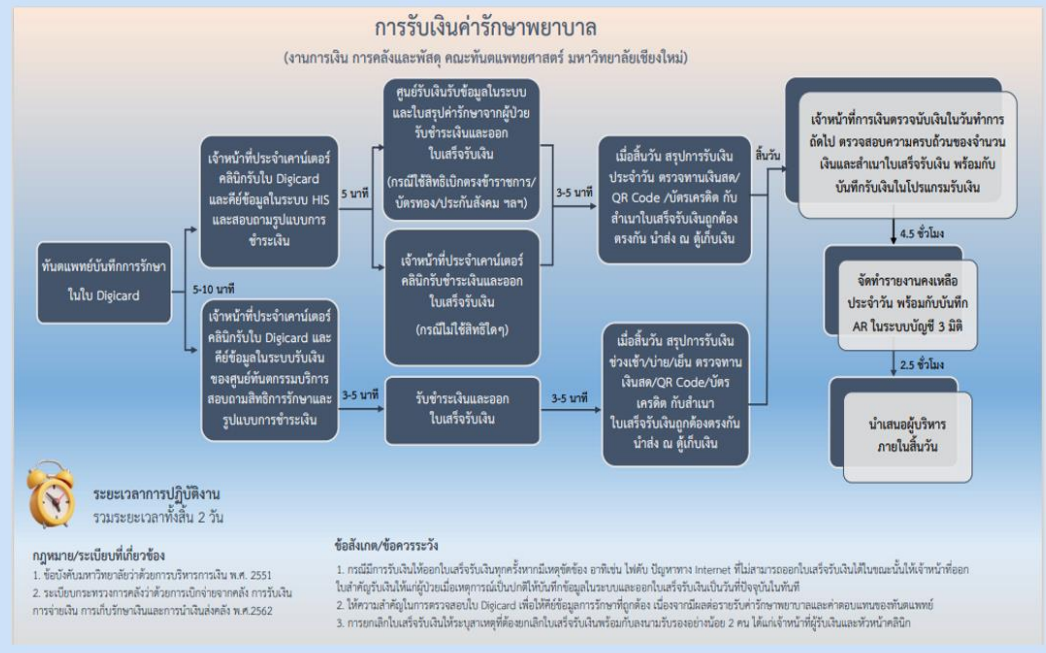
การรับเงินค่ารักษาพยาบาล

(งานการเงิน การคลังและพัสดุ คณะทันตแพทยศาสตร์ มหาวิทยาลัยเชียงใหม่)

ทันตแพทย์บันทึกการรักษาในใบ Digicard

5-10 นาที

เจ้าหน้าที่ประจำเคาน์เตอร์คลินิกรับใบ Digicard และคีย์ข้อมูลในระบบ HIS และสอบถามรูปแบบการชำระเงิน

5 นาที

ศูนย์รับเงินรับข้อมูลในระบบและใบสรุปค่ารักษาจากผู้ป่วย รับชำระเงินและออกใบเสร็จรับเงิน (กรณีใช้สิทธิเบิกตรงข้าราชการ/บัตรทอง/ประกันสังคม ฯลฯ)

เจ้าหน้าที่ประจำเคาน์เตอร์คลินิกรับชำระเงินและออกใบเสร็จรับเงิน (กรณีไม่ใช้สิทธิใดๆ)

3-5 นาที

เมื่อสิ้นวัน สรุปการรับเงินประจำวัน ตรวจทานเงินสด/ QR Code /บัตรเครดิต กับสำเนาใบเสร็จรับเงินถูกต้องตรงกัน นำส่ง ณ ตู้เก็บเงิน

สิ้นวัน

เจ้าหน้าที่ประจำเคาน์เตอร์คลินิกรับใบ Digicard และคีย์ข้อมูลในระบบรับเงินของศูนย์ทันตกรรมบริการ สอบถามสิทธิการรักษาและรูปแบบการชำระเงิน

3-5 นาที

รับชำระเงินและออกใบเสร็จรับเงิน

3-5 นาที

เมื่อสิ้นวัน สรุปการรับเงินช่วงเช้า/บ่าย/เย็น ตรวจทานเงินสด/QR Code/บัตรเครดิต กับสำเนาใบเสร็จรับเงินถูกต้องตรงกัน นำส่ง ณ ตู้เก็บเงิน

เจ้าหน้าที่การเงินตรวจนับเงินในวันทำการถัดไป ตรวจสอบความครบถ้วนของจำนวนเงินและสำเนาใบเสร็จรับเงิน พร้อมกับบันทึกรับเงินในโปรแกรมรับเงิน

4.5 ชั่วโมง

จัดทำรายงานคงเหลือประจำวัน พร้อมกับบันทึก AR ในระบบบัญชี 3 มิติ

2.5 ชั่วโมง

นำเสนอผู้บริหารภายในสิ้นวัน

ระยะเวลาการปฏิบัติงาน
รวมระยะเวลาทั้งสิ้น 2 วัน

กฎหมาย/ระเบียบที่เกี่ยวข้อง
1. ข้อบังคับมหาวิทยาลัยว่าด้วยการบริหารการเงิน พ.ศ. 2551
2. ระเบียบกระทรวงการคลังว่าด้วยการเบิกจ่ายจากคลัง การรับเงิน การจ่ายเงิน การเก็บรักษาเงินและการนำเงินส่งคลัง พ.ศ.2562

ข้อสังเกต/ข้อควรระวัง
1. กรณีมีการรับเงินให้ออกใบเสร็จรับเงินทุกครั้งหากมีเหตุขัดข้อง อาทิเช่น ไฟดับ ปัญหาทาง Internet ที่ไม่สามารถออกใบเสร็จรับเงินได้ในขณะนั้นให้เจ้าหน้าที่ออกใบสำคัญรับเงินให้แก่ผู้ป่วยเมื่อเหตุการณ์เป็นปกติให้บันทึกข้อมูลในระบบและออกใบเสร็จรับเงินเป็นวันที่ปัจจุบันในทันที
2. ให้ความสำคัญในการตรวจสอบใบ Digicard เพื่อให้คีย์ข้อมูลการรักษาที่ถูกต้อง เนื่องจากมีผลต่อรายรับค่ารักษาพยาบาลและค่าตอบแทนของทันตแพทย์
3. การยกเลิกใบเสร็จรับเงินให้ระบุสาเหตุที่ต้องยกเลิกใบเสร็จรับเงินพร้อมกับลงนามรับรองอย่างน้อย 2 คน ได้แก่เจ้าหน้าที่ผู้รับเงินและหัวหน้าคลินิก